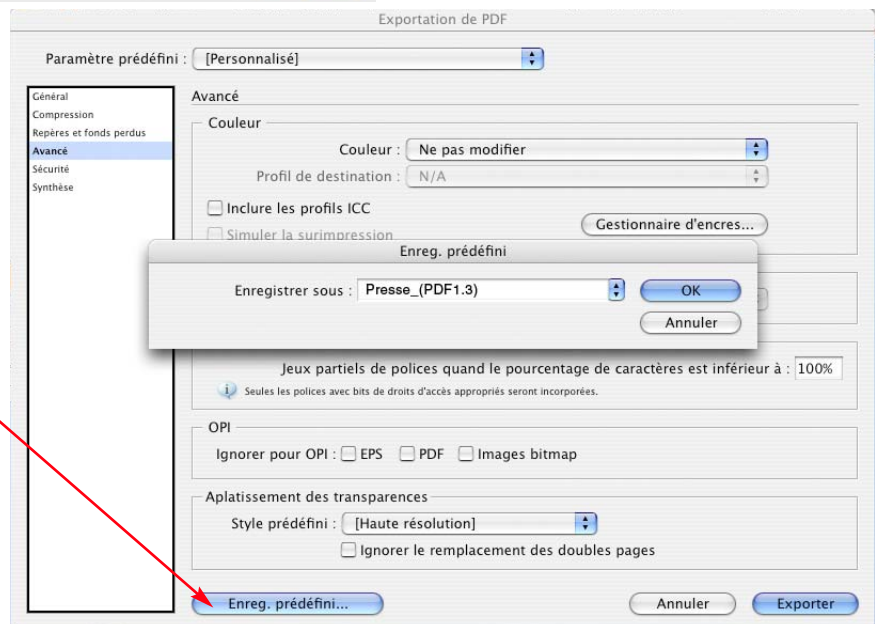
Exportation de PDF

Paramètre prédéfini : [Personnalisé]

Général
Compression
Repères et fonds perdus
Avancé
Sécurité
Synthèse

Avancé

Couleur

Couleur : Ne pas modifier

Profil de destination : N/A

Inclure les profils ICC

Gestionnaire d'encres...

Simuler la surimpression

Enreg. prédéfini

Enregistrer sous : Presse_(PDF1.3)

OK

Annuler

Jeux partiels de polices quand le pourcentage de caractères est inférieur à : 100%

Seules les polices avec bits de droits d'accès appropriés seront incorporées.

OPI

Ignorer pour OPI : EPS PDF Images bitmap

Aplatissement des transparences

Style prédéfini : [Haute résolution]

Ignorer le remplacement des doubles pages

Enreg. prédéfini...

Annuler

Exporter